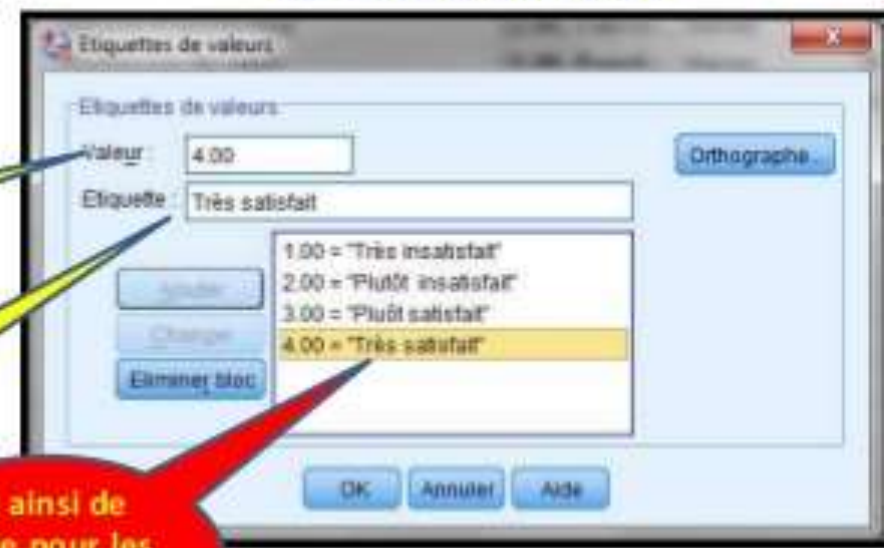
Etiquettes de valeurs

Etiquettes de valeurs

Valeur : 4.00

Orthographe...

Etiquette : Très satisfait

1.00 = "Très insatisfait"
2.00 = "Plutôt insatisfait"
3.00 = "Plutôt satisfait"
4.00 = "Très satisfait"

Ajouter

Changer

Eliminer bloc

OK Annuler Aide

ainsi de
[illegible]e pour les